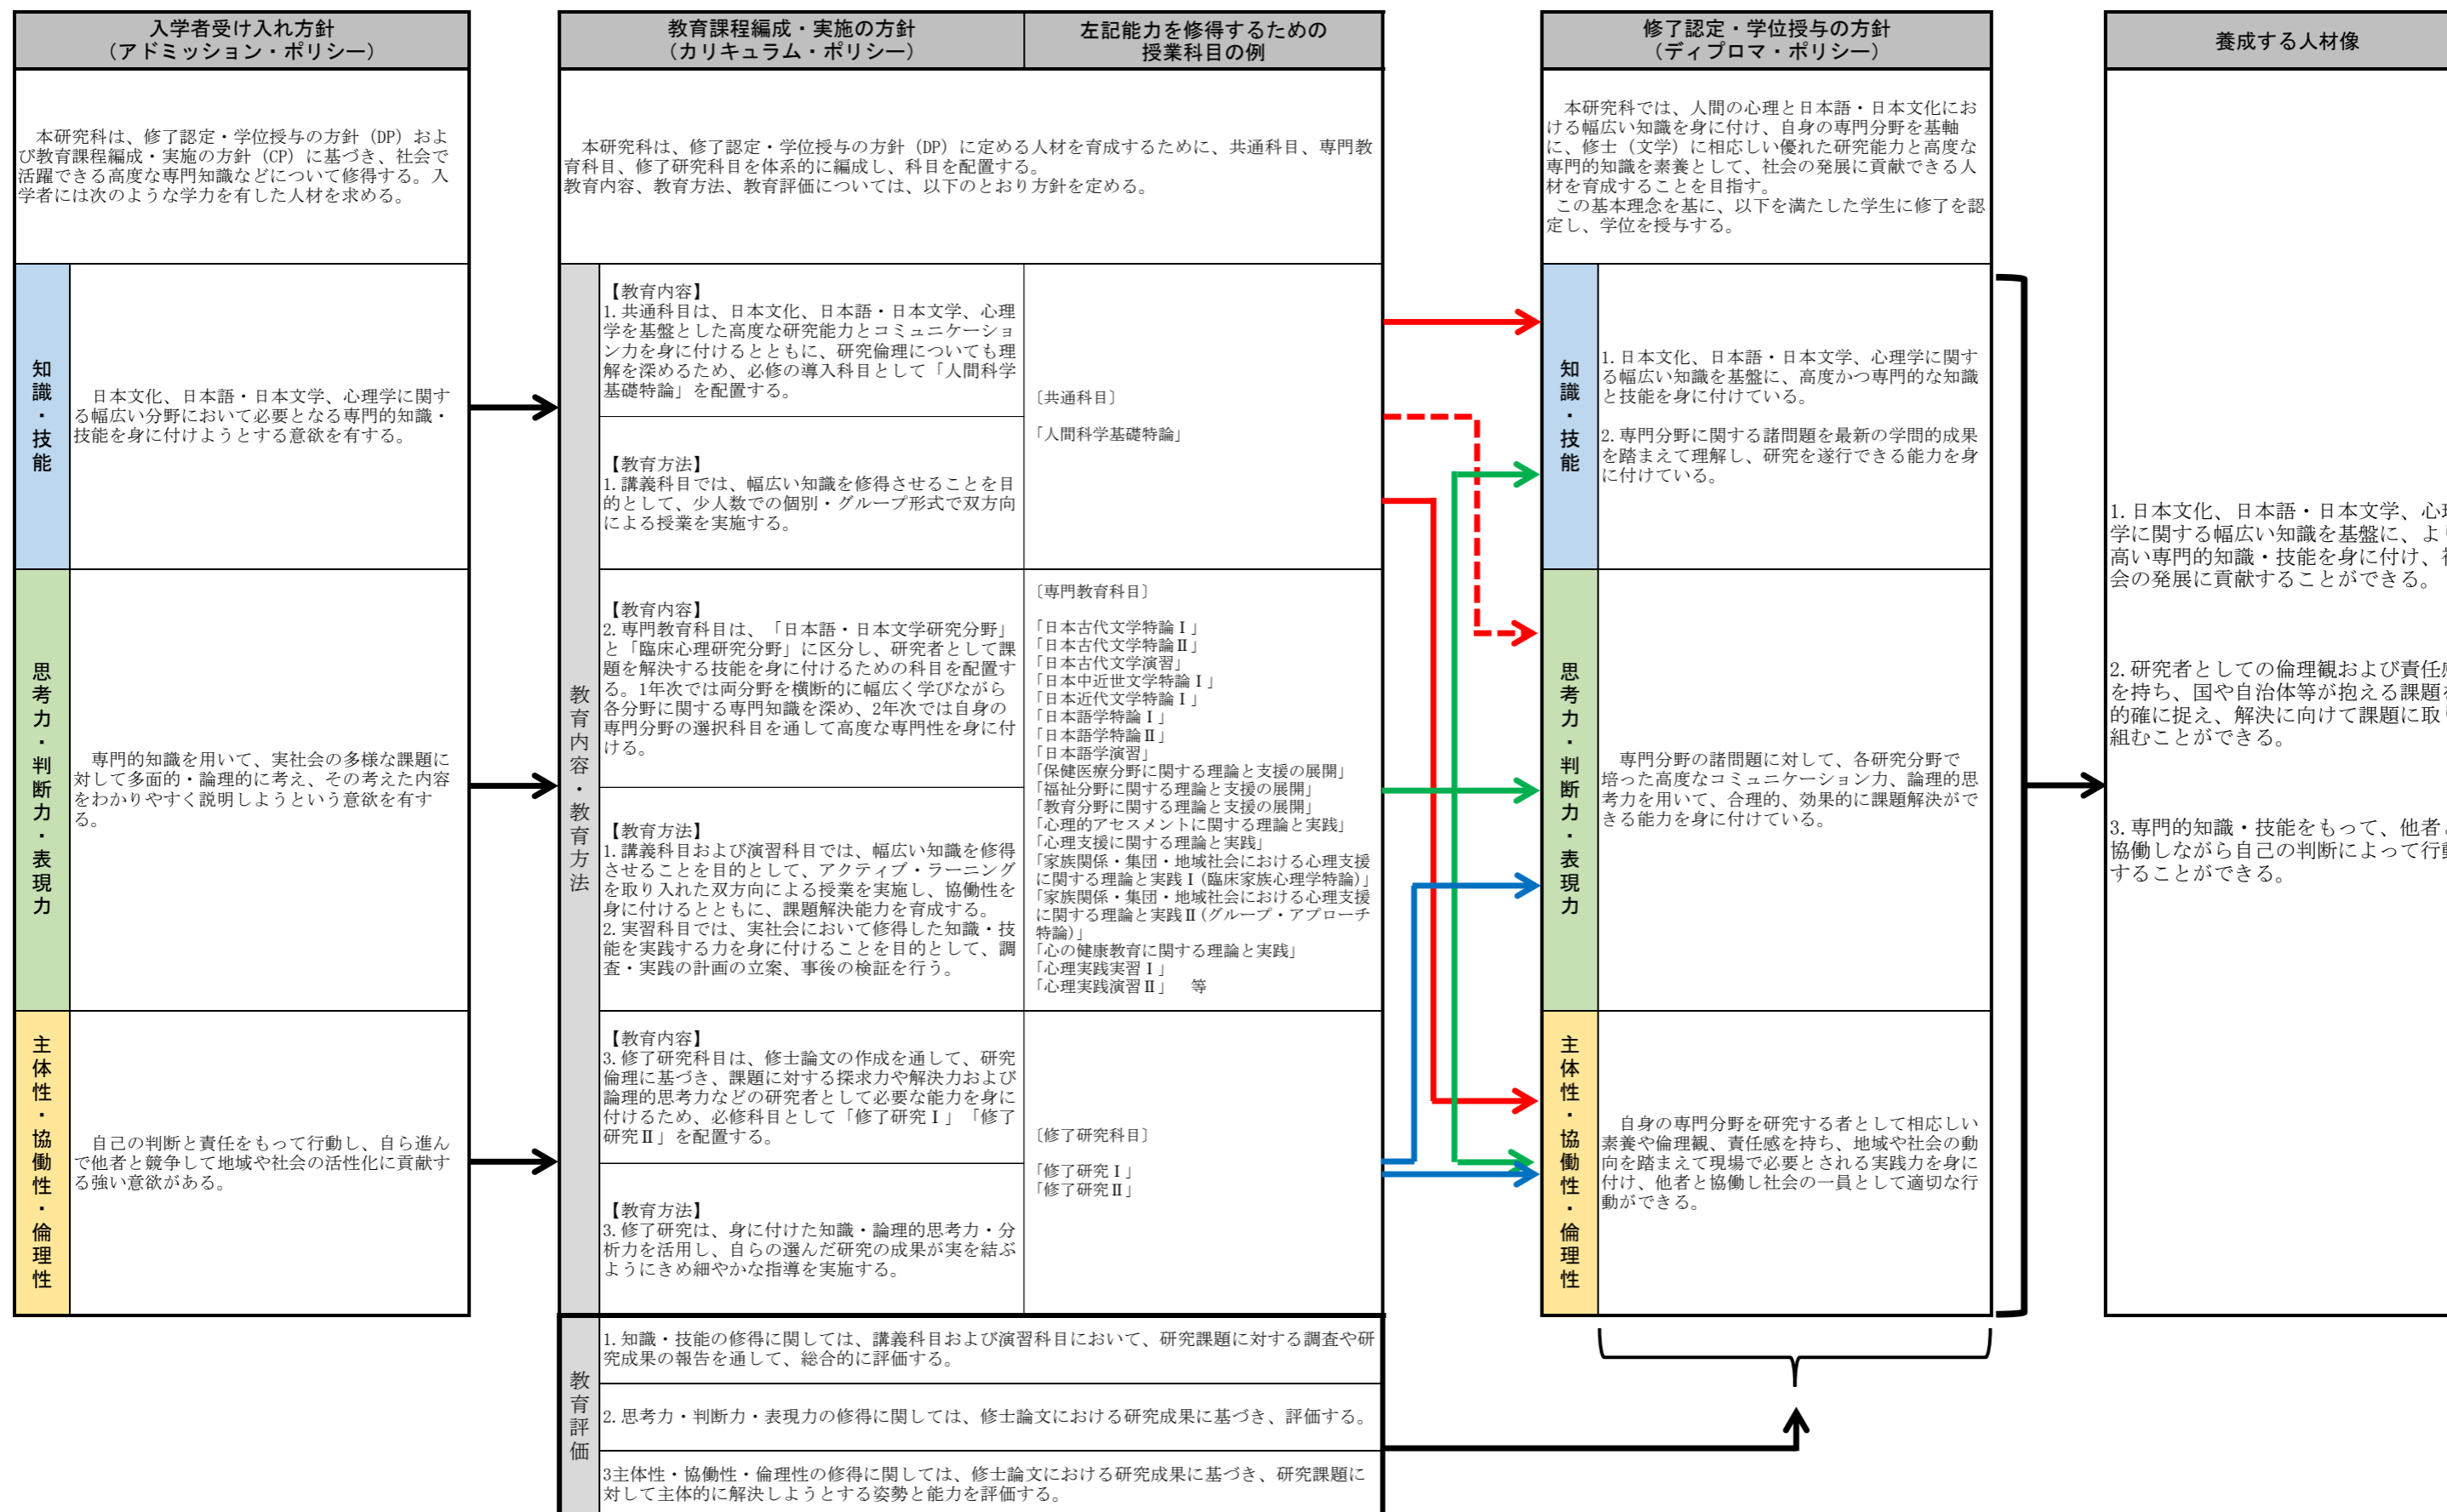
入学者受け入れ方針
（アドミッション・ポリシー）

本研究科は、修了認定・学位授与の方針（DP）および教育課程編成・実施の方針（CP）に基づき、社会で活躍できる高度な専門知識などについて修得する。入学者には次のような学力を有した人材を求める。

知識・技能

日本文化、日本語・日本文学、心理学に関する幅広い分野において必要となる専門的知識・技能を身に付けようとする意欲を有する。

思考力・判断力・表現力

専門的知識を用いて、実社会の多様な課題に対して多面的・論理的に考え、その考えた内容をわかりやすく説明しようという意欲を有する。

主体性・協働性・倫理性

自己の判断と責任をもって行動し、自ら進んで他者と競争して地域や社会の活性化に貢献する強い意欲がある。

教育課程編成・実施の方針
（カリキュラム・ポリシー）

左記能力を修得するための授業科目の例

本研究科は、修了認定・学位授与の方針（DP）に定める人材を育成するために、共通科目、専門教育科目、修了研究科目を体系的に編成し、科目を配置する。
教育内容、教育方法、教育評価については、以下のとおり方針を定める。

教育内容・教育方法

【教育内容】
1. 共通科目は、日本文化、日本語・日本文学、心理学を基盤とした高度な研究能力とコミュニケーション力を身に付けるとともに、研究倫理についても理解を深めるため、必修の導入科目として「人間科学基礎特論」を配置する。

【教育方法】
1. 講義科目では、幅広い知識を修得させることを目的として、少人数での個別・グループ形式で双方向による授業を実施する。

〔共通科目〕
「人間科学基礎特論」

【教育内容】
2. 専門教育科目は、「日本語・日本文学研究分野」と「臨床心理研究分野」に区分し、研究者として課題を解決する技能を身に付けるための科目を配置する。1年次では両分野を横断的に幅広く学びながら各分野に関する専門知識を深め、2年次では自身の専門分野の選択科目を通して高度な専門性を身に付ける。

【教育方法】
1. 講義科目および演習科目では、幅広い知識を修得させることを目的として、アクティブ・ラーニングを取り入れた双方向による授業を実施し、協働性を身に付けるとともに、課題解決能力を育成する。
2. 実習科目では、実社会において修得した知識・技能を実践する力を身に付けることを目的として、調査・実践の計画の立案、事後の検証を行う。

〔専門教育科目〕
「日本古代文学特論Ⅰ」
「日本古代文学特論Ⅱ」
「日本古代文学演習」
「日本中近世文学特論Ⅰ」
「日本近代文学特論Ⅰ」
「日本語学特論Ⅰ」
「日本語学特論Ⅱ」
「日本語学演習」
「保健医療分野に関する理論と支援の展開」
「福祉分野に関する理論と支援の展開」
「教育分野に関する理論と支援の展開」
「心理的アセスメントに関する理論と実践」
「心理支援に関する理論と実践」
「家族関係・集団・地域社会における心理支援に関する理論と実践Ⅰ（臨床家族心理学特論）」
「家族関係・集団・地域社会における心理支援に関する理論と実践Ⅱ（グループ・アプローチ特論）」
「心の健康教育に関する理論と実践」
「心理実践実習Ⅰ」
「心理実践演習Ⅱ」　等

【教育内容】
3. 修了研究科目は、修士論文の作成を通して、研究倫理に基づき、課題に対する探求力や解決力および論理的思考力などの研究者として必要な能力を身に付けるため、必修科目として「修了研究Ⅰ」「修了研究Ⅱ」を配置する。

【教育方法】
3. 修了研究は、身に付けた知識・論理的思考力・分析力を活用し、自らの選んだ研究の成果が実を結ぶようにきめ細やかな指導を実施する。

〔修了研究科目〕
「修了研究Ⅰ」
「修了研究Ⅱ」

教育評価

1. 知識・技能の修得に関しては、講義科目および演習科目において、研究課題に対する調査や研究成果の報告を通して、総合的に評価する。

2. 思考力・判断力・表現力の修得に関しては、修士論文における研究成果に基づき、評価する。

3主体性・協働性・倫理性の修得に関しては、修士論文における研究成果に基づき、研究課題に対して主体的に解決しようとする姿勢と能力を評価する。

修了認定・学位授与の方針
（ディプロマ・ポリシー）

本研究科では、人間の心理と日本語・日本文化における幅広い知識を身に付け、自身の専門分野を基軸に、修士（文学）に相応しい優れた研究能力と高度な専門的知識を素養として、社会の発展に貢献できる人材を育成することを目指す。
この基本理念を基に、以下を満たした学生に修了を認定し、学位を授与する。

知識・技能

1. 日本文化、日本語・日本文学、心理学に関する幅広い知識を基盤に、高度かつ専門的な知識と技能を身に付けている。

2. 専門分野に関する諸問題を最新の学問的成果を踏まえて理解し、研究を遂行できる能力を身に付けている。

思考力・判断力・表現力

専門分野の諸問題に対して、各研究分野で培った高度なコミュニケーション力、論理的思考力を用いて、合理的、効果的に課題解決ができる能力を身に付けている。

主体性・協働性・倫理性

自身の専門分野を研究する者として相応しい素養や倫理観、責任感を持ち、地域や社会の動向を踏まえて現場で必要とされる実践力を身に付け、他者と協働し社会の一員として適切な行動ができる。

養成する人材像

1. 日本文化、日本語・日本文学、心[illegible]学に関する幅広い知識を基盤に、よ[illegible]高い専門的知識・技能を身に付け、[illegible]会の発展に貢献することができる。

2. 研究者としての倫理観および責任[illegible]を持ち、国や自治体等が抱える課題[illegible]的確に捉え、解決に向けて課題に取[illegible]組むことができる。

3. 専門的知識・技能をもって、他者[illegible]協働しながら自己の判断によって行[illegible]することができる。